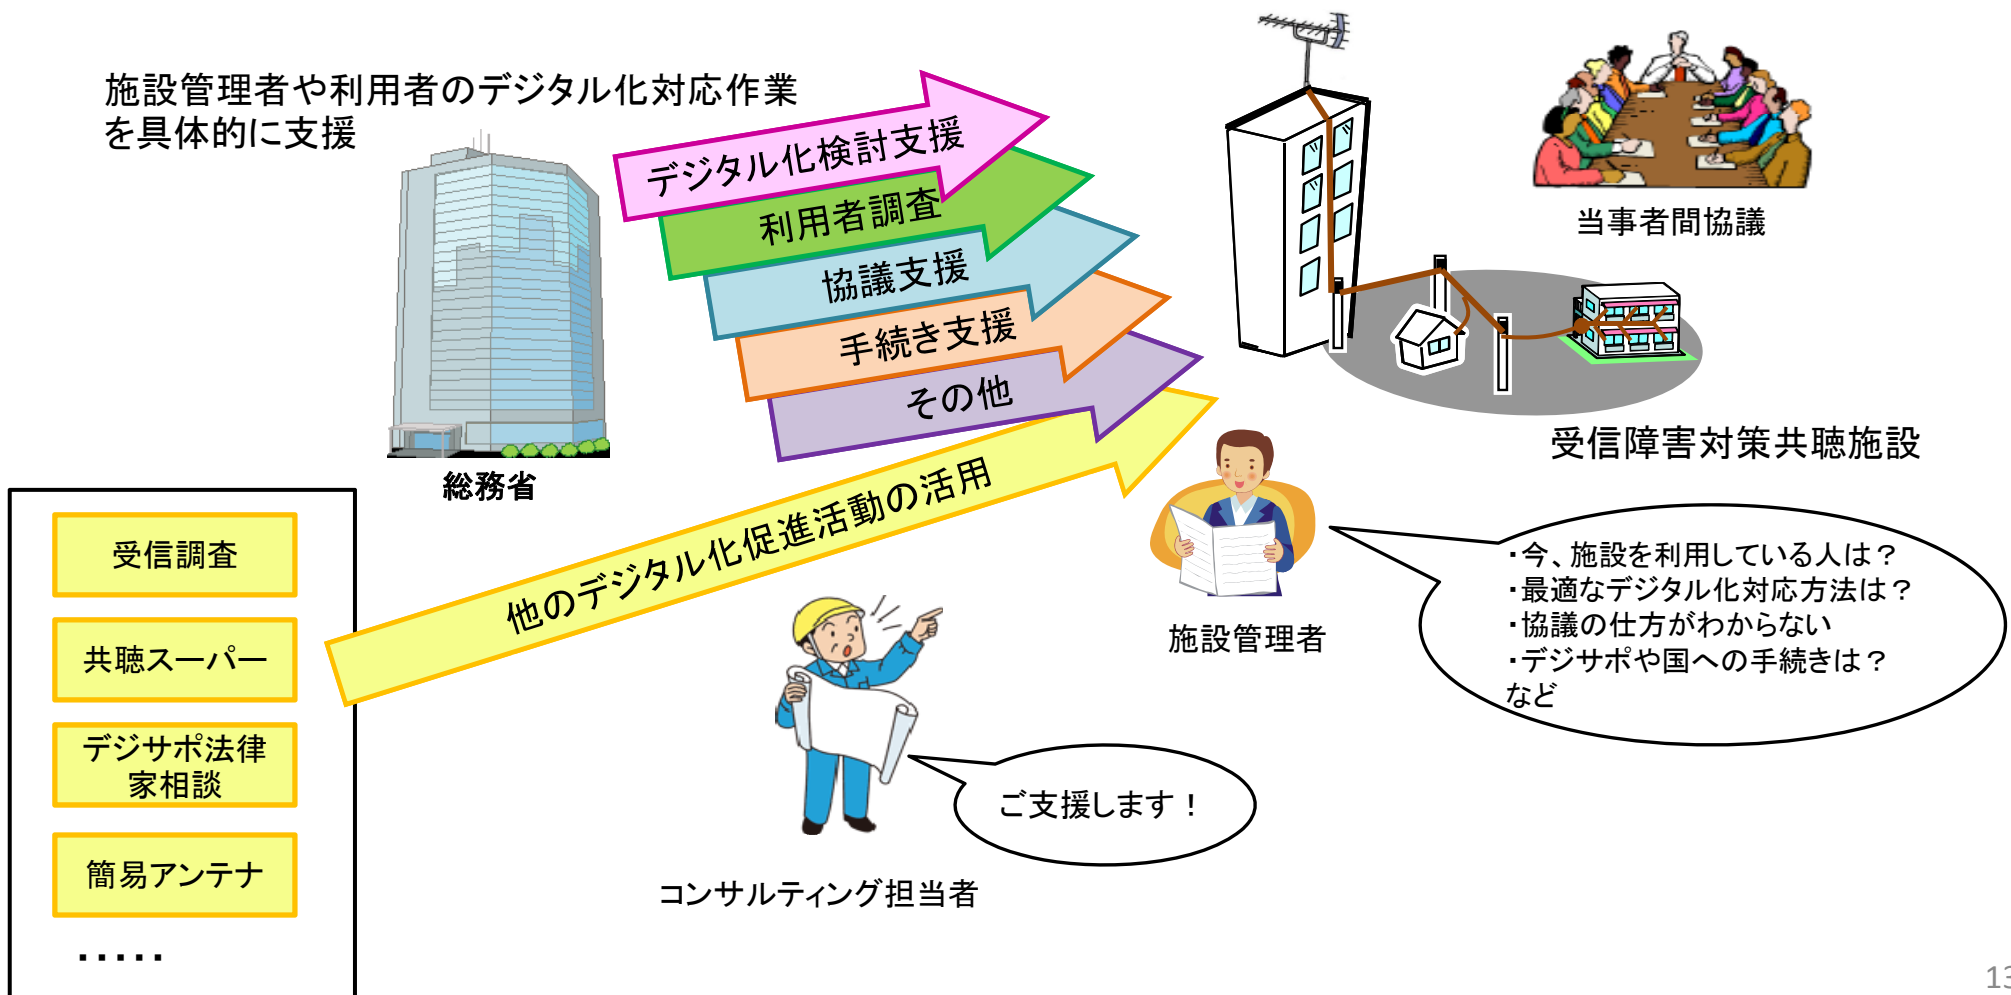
施設管理者や利用者のデジタル化対応作業を具体的に支援

デジタル化検討支援
利用者調査
協議支援
手続き支援
その他

総務省

当事者間協議

受信障害対策共聴施設

受信調査
共聴スーパー
デジサポ法律家相談
簡易アンテナ
・・・・・

他のデジタル化促進活動の活用

施設管理者

・今、施設を利用している人は？
・最適なデジタル化対応方法は？
・協議の仕方がわからない
・デジサポや国への手続きは？
など

ご支援します！

コンサルティング担当者

13